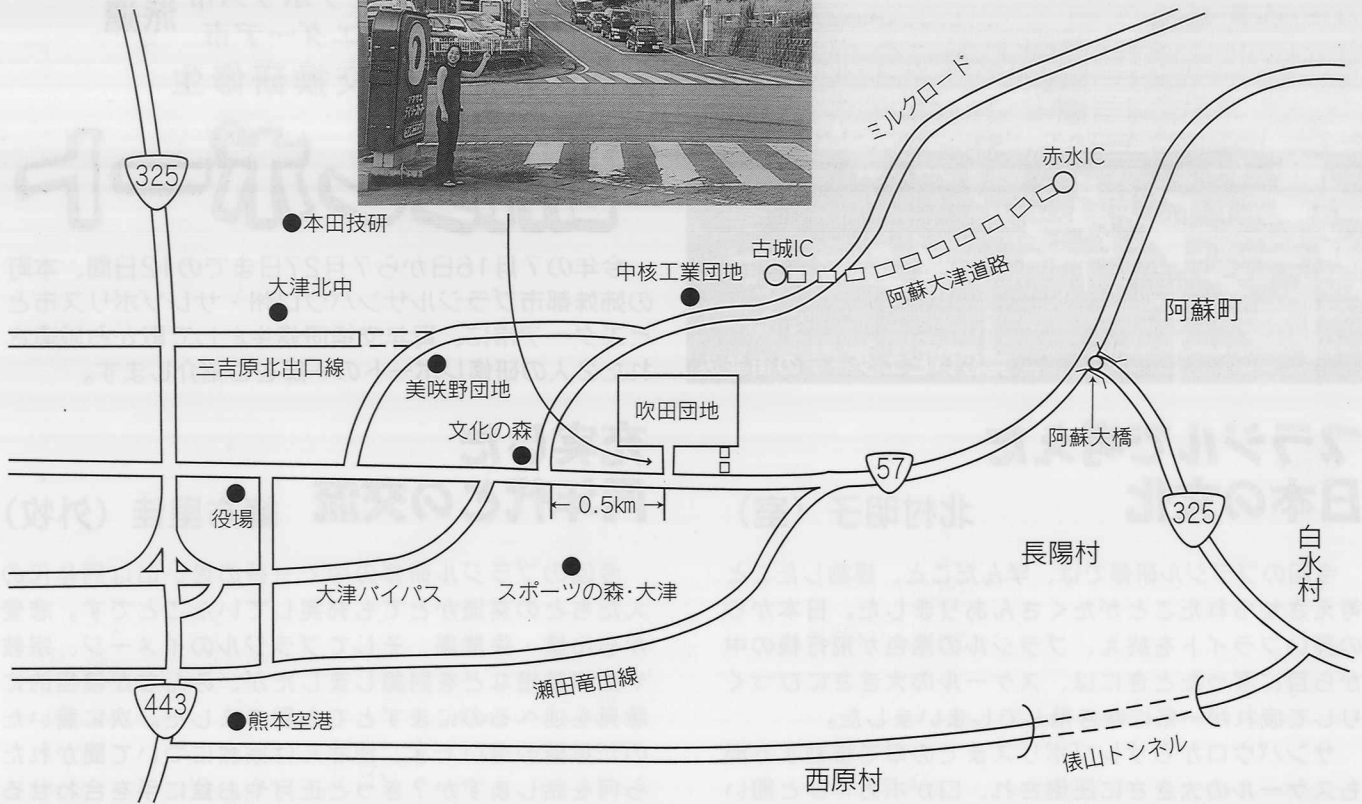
325
本田技研
大津北中
三吉原北出口線
美咲野団地
文化の森
役場
大津バイパス
スポーツの森・大津
瀬田竜田線
443
熊本空港
中核工業団地
吹田団地
0.5km
ミルクロード
赤水IC
古城IC
阿蘇大津道路
阿蘇町
阿蘇大橋
57
325
長陽村
白水村
西原村
俵山トンネル